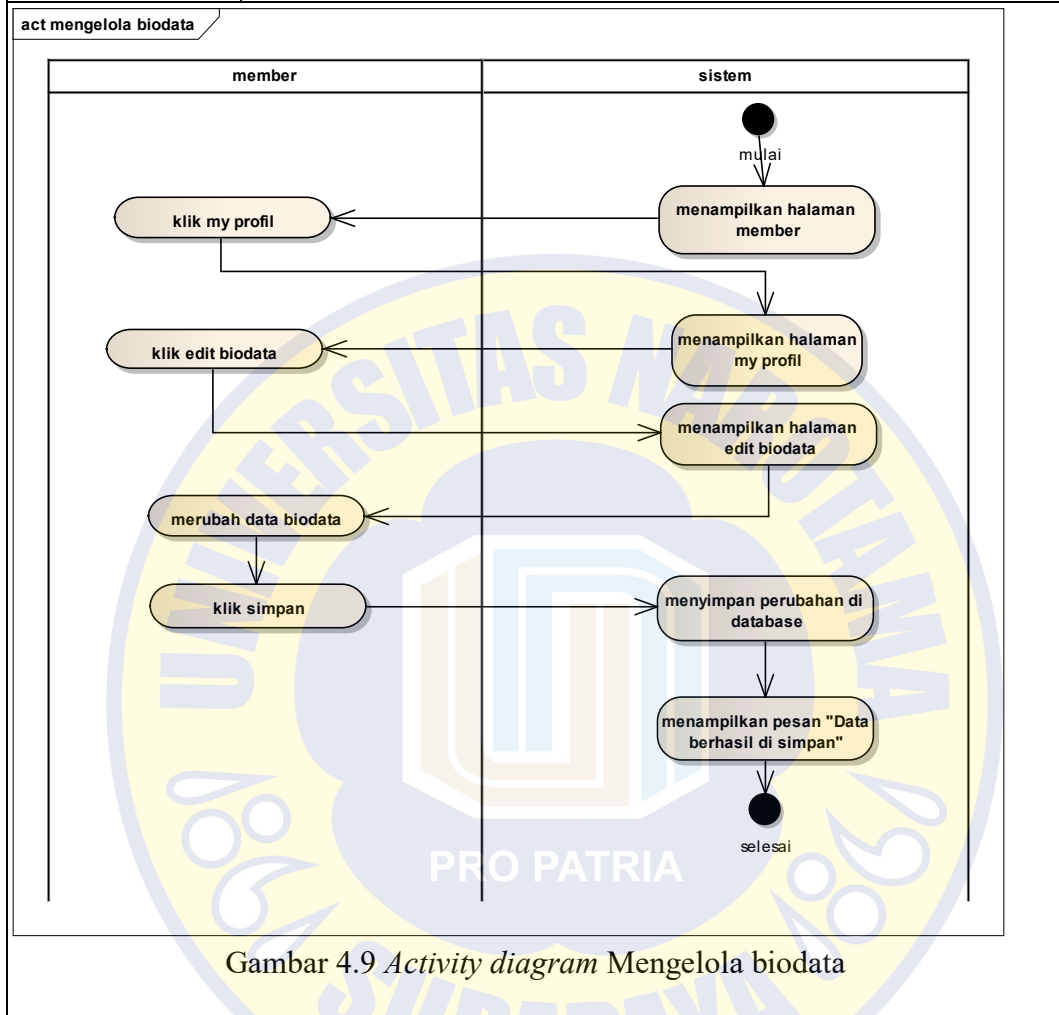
act mengelola biodata

member

sistem

mulai

menampilkan halaman member

klik my profil

menampilkan halaman my profil

klik edit biodata

menampilkan halaman edit biodata

merubah data biodata

klik simpan

menyimpan perubahan di database

menampilkan pesan "Data berhasil di simpan"

selesai

PRO PATRIA

Gambar 4.9 *Activity diagram* Mengelola biodata